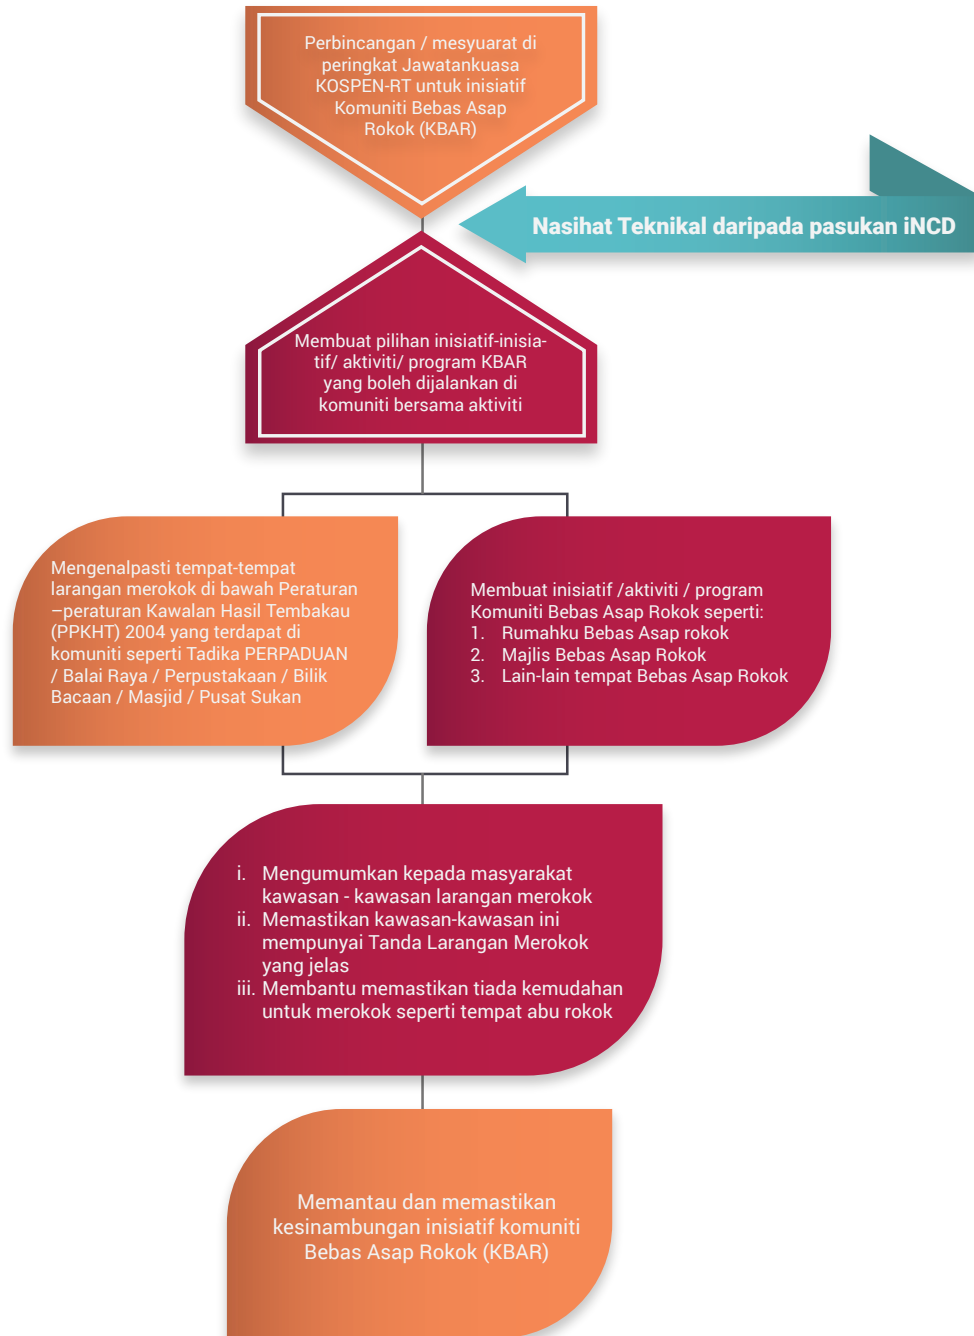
Perbincangan / mesyuarat di peringkat Jawatankuasa KOSPEN-RT untuk inisiatif Komuniti Bebas Asap Rokok (KBAR)

Nasihat Teknikal daripada pasukan iNCD

Membuat pilihan inisiatif-inisiatif/ aktiviti/ program KBAR yang boleh dijalankan di komuniti bersama aktiviti

Mengenalpasti tempat-tempat larangan merokok di bawah Peraturan –peraturan Kawalan Hasil Tembakau (PPKHT) 2004 yang terdapat di komuniti seperti Tadika PERPADUAN / Balai Raya / Perpustakaan / Bilik Bacaan / Masjid / Pusat Sukan

Membuat inisiatif /aktiviti / program Komuniti Bebas Asap Rokok seperti:
1. Rumahku Bebas Asap rokok
2. Majlis Bebas Asap Rokok
3. Lain-lain tempat Bebas Asap Rokok

i. Mengumumkan kepada masyarakat kawasan - kawasan larangan merokok
ii. Memastikan kawasan-kawasan ini mempunyai Tanda Larangan Merokok yang jelas
iii. Membantu memastikan tiada kemudahan untuk merokok seperti tempat abu rokok

Memantau dan memastikan kesinambungan inisiatif komuniti Bebas Asap Rokok (KBAR)